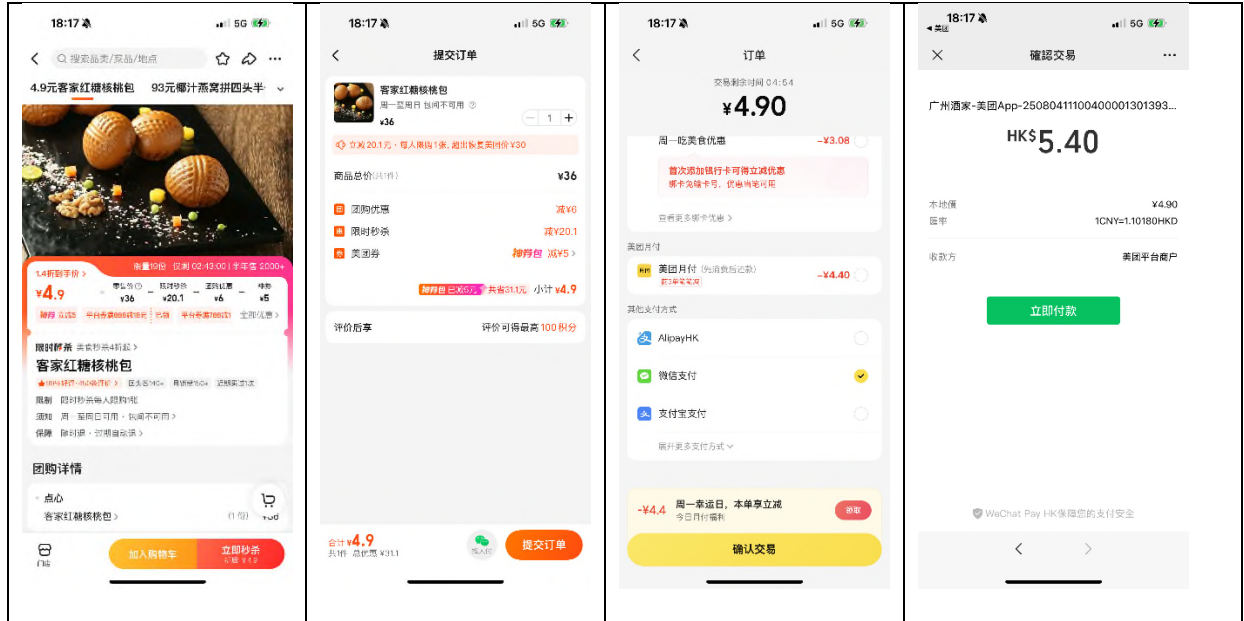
18:17 5G

搜索品类/菜品/地点

4.9元客家红糖核桃包 93元椰汁燕窝拼四头羊

1.4折到手价 > 销量19份 仅剩 02:43:00 | 半年售 2000+

¥4.9 零售价 ¥36 限时秒杀 ¥20.1 团购优惠 ¥6 神券 ¥5

神券 立减5 平台券满88减5元 节省 平台券满78减5 全部优惠 >

限时秒杀 美食秒杀4折起 >

客家红糖核桃包

限制 限时秒杀每人限购1张

须知 周一至周日可用 · 节假日不可用 >

保障 随时退 · 过期自动退 >

团购详情

点心

客家红糖核桃包 > (1份) ¥36

门店 加入购物车 立即秒杀

18:17 5G

提交订单

客家红糖核桃包

周一至周日 包间不可用

¥36 1

立减20.1元，每人限购1张，超出恢复美团价¥30

商品总价 (共1件) ¥36

团购优惠 减¥6

限时秒杀 减¥20.1

美团券 神券包 减¥5 >

神券包 已减5元 共省31.1元 小计 ¥4.9

评价后享 评价可得最高 100 积分

合计 ¥4.9
共1件 总优惠 ¥31.1

提交订单

18:17 5G

订单

交易剩余时间 04:54

¥4.90

周一吃美食优惠 -¥3.08

首次添加银行卡可得立减优惠
绑卡免输卡号，优惠当笔可用

查看更多绑卡优惠 >

美团月付

美团月付 (先消费后还款) -¥4.40

其他支付方式

AlipayHK

微信支付

支付宝支付

展开更多支付方式

-¥4.4 周一幸运日，本单享立减
今日月付福利 领取

确认交易

18:17
◂ 美团 5G

確認交易

广州酒家-美团App-25080411100400001301393...

HK$5.40

本地價 ¥4.90

匯率 1CNY=1.10180HKD

收款方 美团平台商户

立即付款

WeChat Pay HK保障您的支付安全